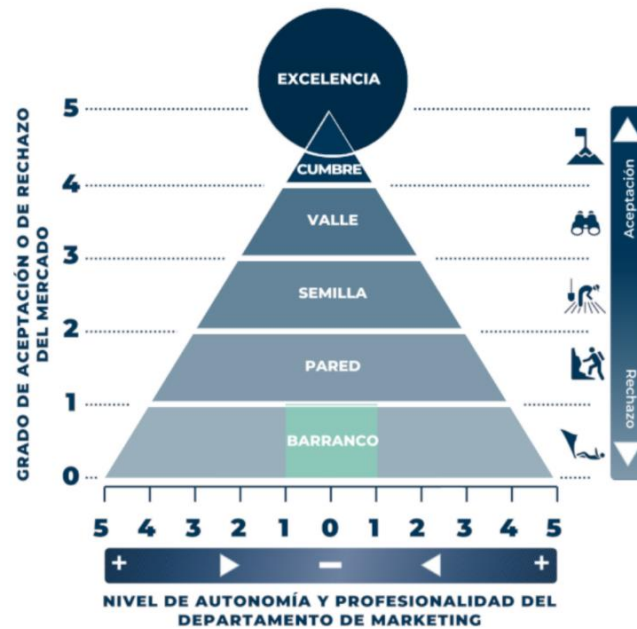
GRADO DE ACEPTACIÓN O DE RECHAZO DEL MERCADO

5
4
3
2
1
0

EXCELENCIA
CUMBRE
VALLE
SEMILLA
PARED
BARRANCO

Aceptación
Rechazo

5 4 3 2 1 0 1 2 3 4 5

+ − +

NIVEL DE AUTONOMÍA Y PROFESIONALIDAD DEL DEPARTAMENTO DE MARKETING